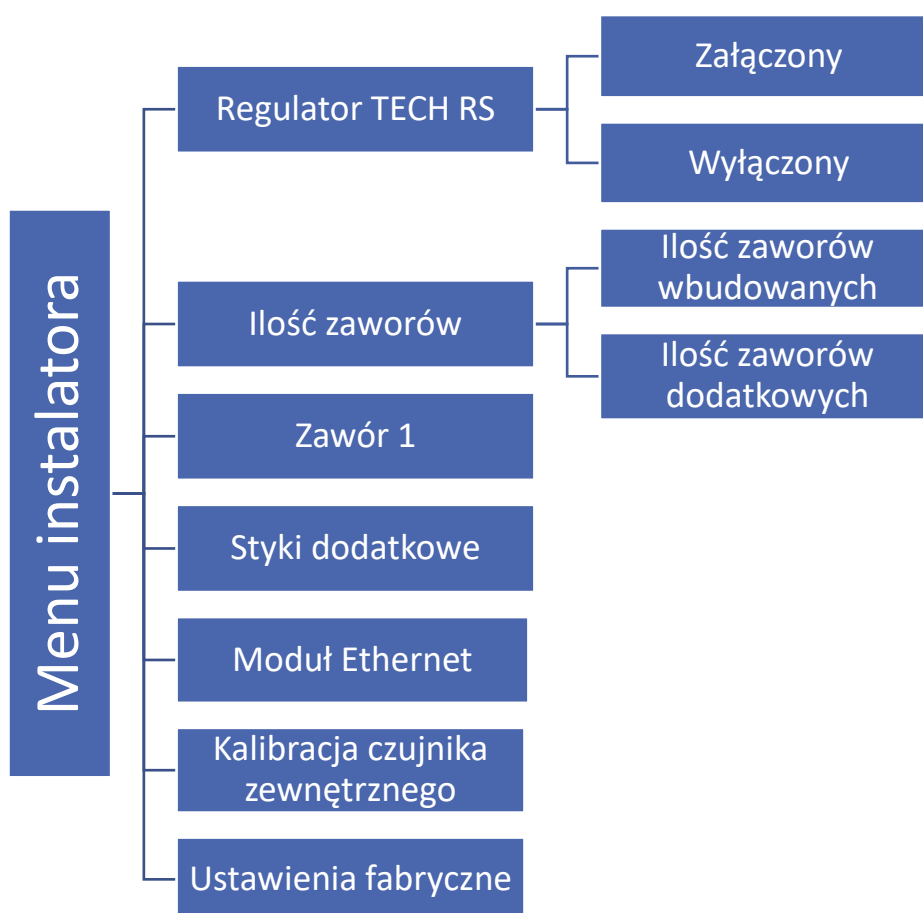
Menu instalatora

Regulator TECH RS

Załączony

Wyłączony

Ilość zaworów

Ilość zaworów wbudowanych

Ilość zaworów dodatkowych

Zawór 1

Styki dodatkowe

Moduł Ethernet

Kalibracja czujnika zewnętrznego

Ustawienia fabryczne